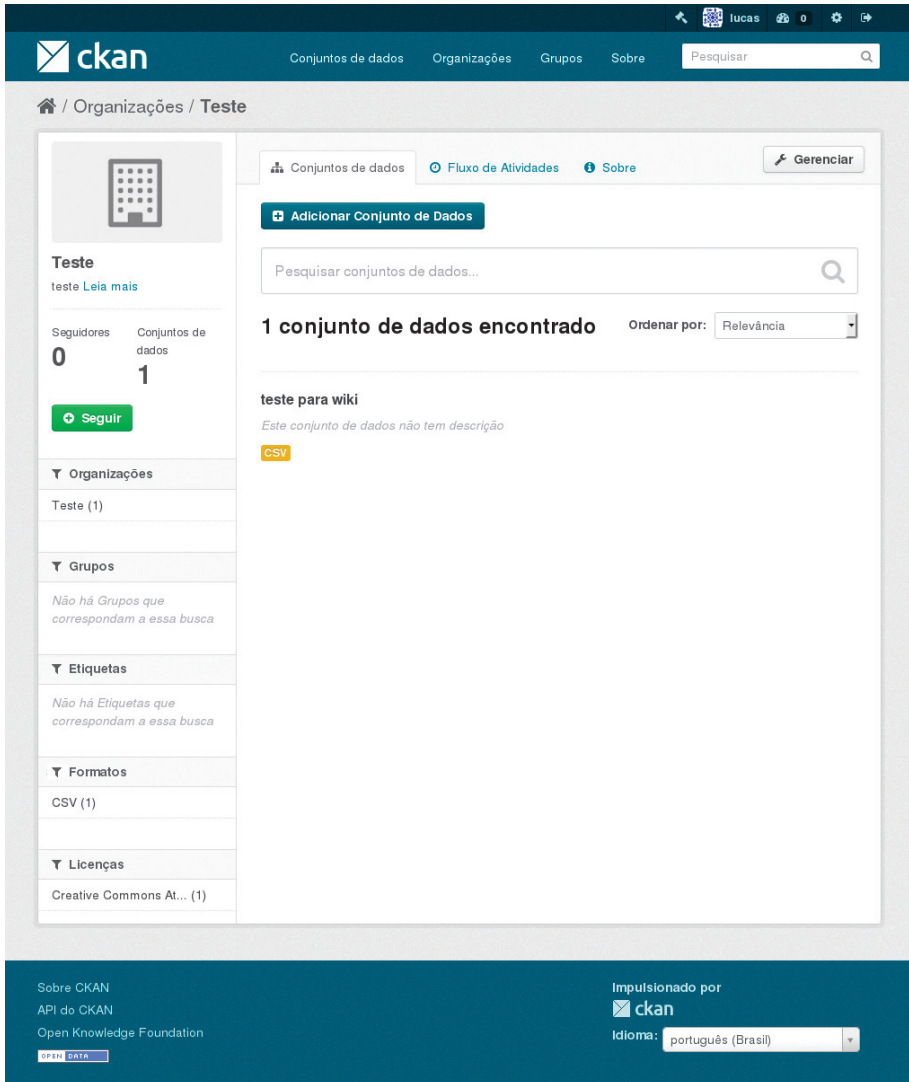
lucas 0

ckan

Conjuntos de dados Organizações Grupos Sobre

Pesquisar

/ Organizações / Teste

Teste
teste Leia mais

Seguidores
0

Conjuntos de dados
1

Seguir

Organizações
Teste (1)

Grupos
Não há Grupos que correspondam a essa busca

Etiquetas
Não há Etiquetas que correspondam a essa busca

Formatos
CSV (1)

Licenças
Creative Commons At... (1)

Conjuntos de dados
Fluxo de Atividades
Sobre

Gerenciar

Adicionar Conjunto de Dados

Pesquisar conjuntos de dados...

1 conjunto de dados encontrado

Ordenar por: Relevância

teste para wiki
Este conjunto de dados não tem descrição
CSV

Sobre CKAN
API do CKAN
Open Knowledge Foundation
OPEN DATA

Impulsionado por
ckan
Idioma: português (Brasil)